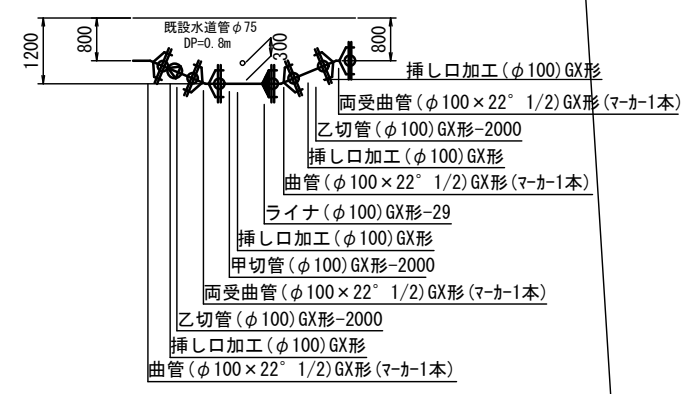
1200
800
既設水道管$\phi$75
DP=0.8m
300
800

挿し口加工($\phi$100)GX形
両受曲管($\phi$100×22° 1/2)GX形(マーカー1本)
乙切管($\phi$100)GX形-2000
挿し口加工($\phi$100)GX形
曲管($\phi$100×22° 1/2)GX形(マーカー1本)
ライナ($\phi$100)GX形-29
挿し口加工($\phi$100)GX形
甲切管($\phi$100)GX形-2000
両受曲管($\phi$100×22° 1/2)GX形(マーカー1本)
乙切管($\phi$100)GX形-2000
挿し口加工($\phi$100)GX形
曲管($\phi$100×22° 1/2)GX形(マーカー1本)